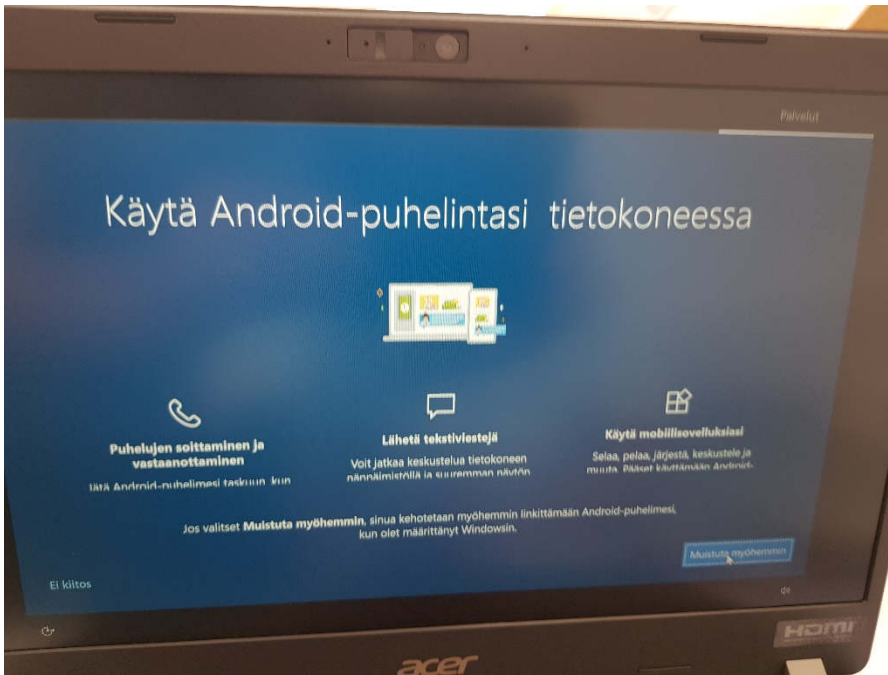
Palvelut

Käytä Android-puhelintasi tietokoneessa

Puhelujen soittaminen ja vastaanottaminen

Jätä Android-puhelimesi taskuun, kun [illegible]

Lähetä tekstiviestejä

Voit jatkaa keskustelua tietokoneen näppäimistöllä ja suuremman näytön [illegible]

Käytä mobiilisovelluksiasi

Selaa, pelaa, järjestä, keskustele ja muuta. Pääset käyttämään Android-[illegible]

Jos valitset **Muistuta myöhemmin**, sinua kehotetaan myöhemmin linkittämään Android-puhelimesi, kun olet määrittänyt Windowsin.

Muistuta myöhemmin

Ei kiitos

HDMI

acer